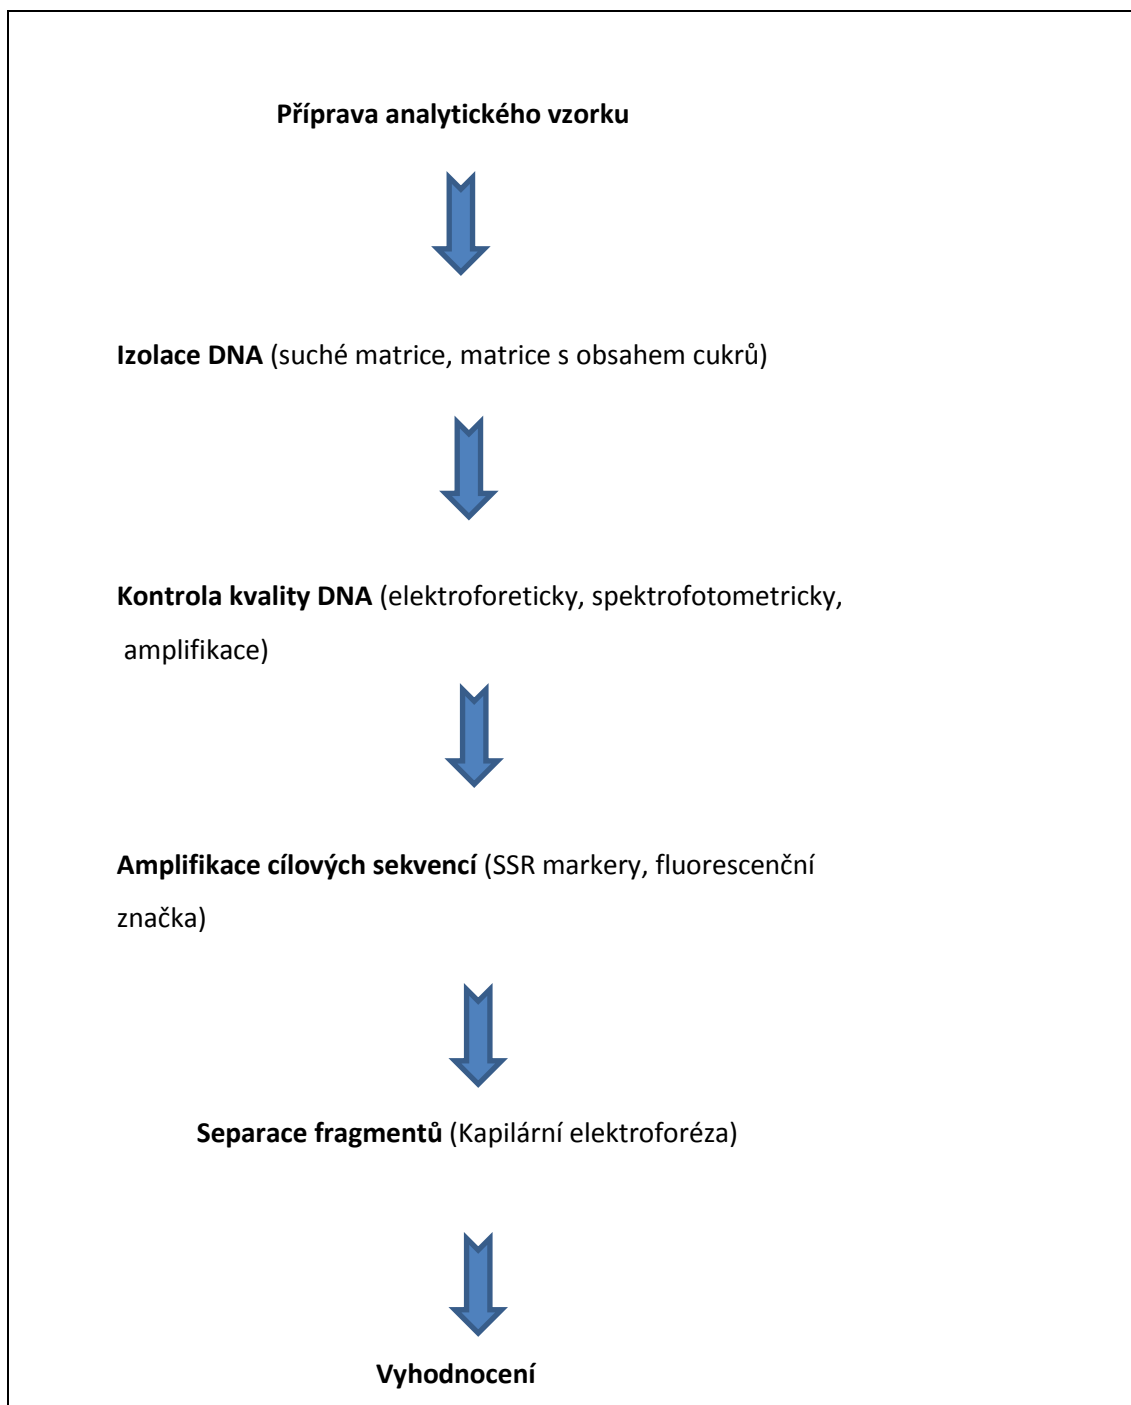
Příprava analytického vzorku

Izolace DNA (suché matrice, matrice s obsahem cukrů)

Kontrola kvality DNA (elektroforeticky, spektrofotometricky, amplifikace)

Amplifikace cílových sekvencí (SSR markery, fluorescenční značka)

Separace fragmentů (Kapilární elektroforéza)

Vyhodnocení